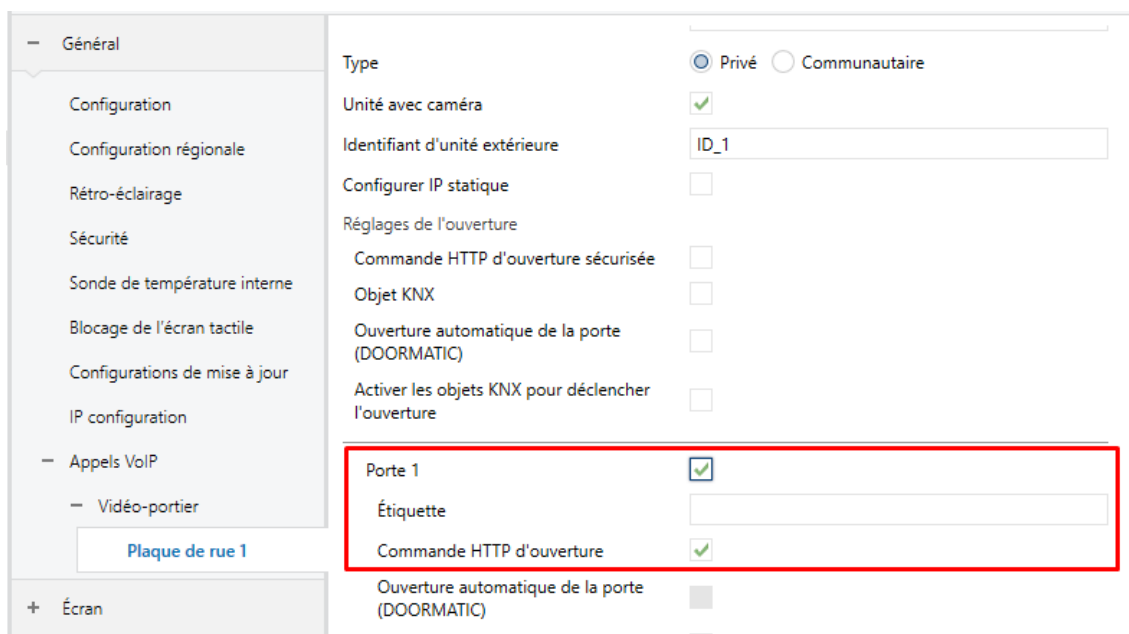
− Général

Configuration

Configuration régionale

Rétro-éclairage

Sécurité

Sonde de température interne

Blocage de l'écran tactile

Configurations de mise à jour

IP configuration

− Appels VoIP

− Vidéo-portier

Plaque de rue 1

+ Écran

Type ◉ Privé ○ Communautaire

Unité avec caméra ✓

Identifiant d'unité extérieure ID_1

Configurer IP statique

Réglages de l'ouverture

Commande HTTP d'ouverture sécurisée

Objet KNX

Ouverture automatique de la porte (DOORMATIC)

Activer les objets KNX pour déclencher l'ouverture

Porte 1 ✓

Étiquette

Commande HTTP d'ouverture ✓

Ouverture automatique de la porte (DOORMATIC)